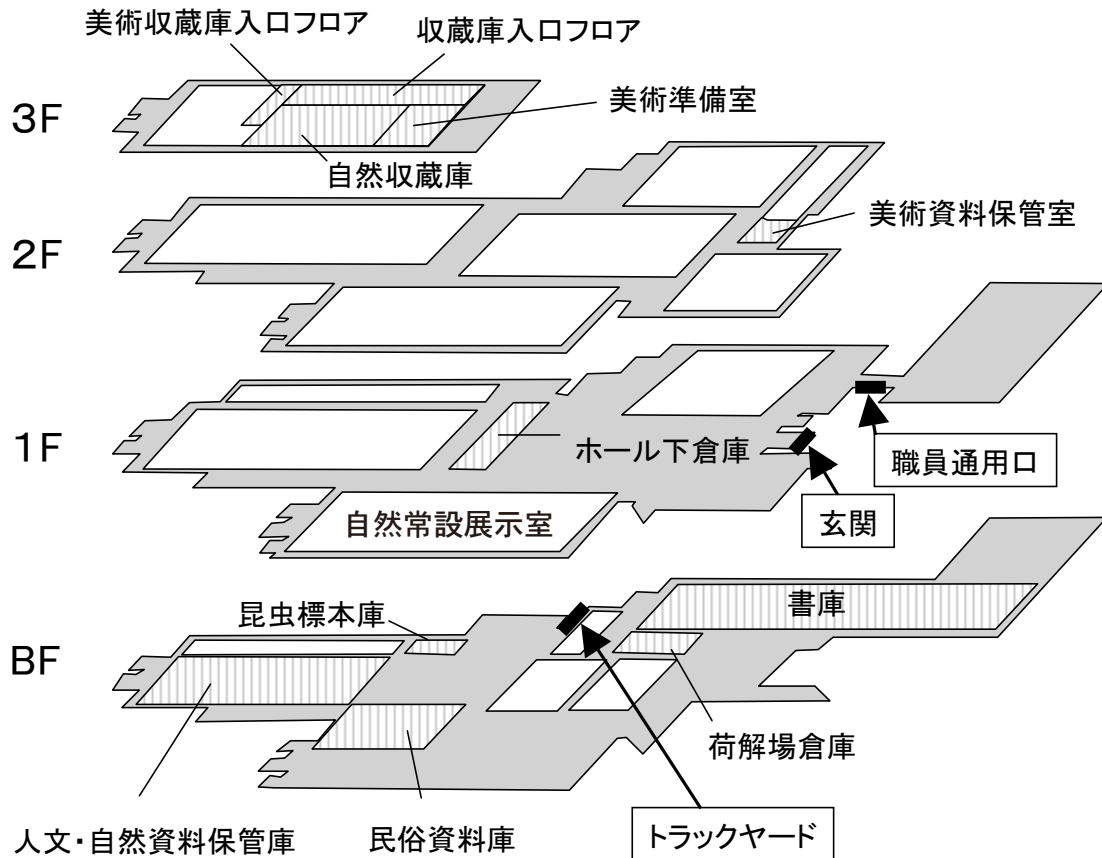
美術収蔵庫入口フロア
収蔵庫入口フロア
3F
美術準備室
自然収蔵庫
2F
美術資料保管室
1F
ホール下倉庫
職員通用口
玄関
自然常設展示室
昆虫標本庫
書庫
BF
荷解場倉庫
人文・自然資料保管庫
民俗資料庫
トラックヤード